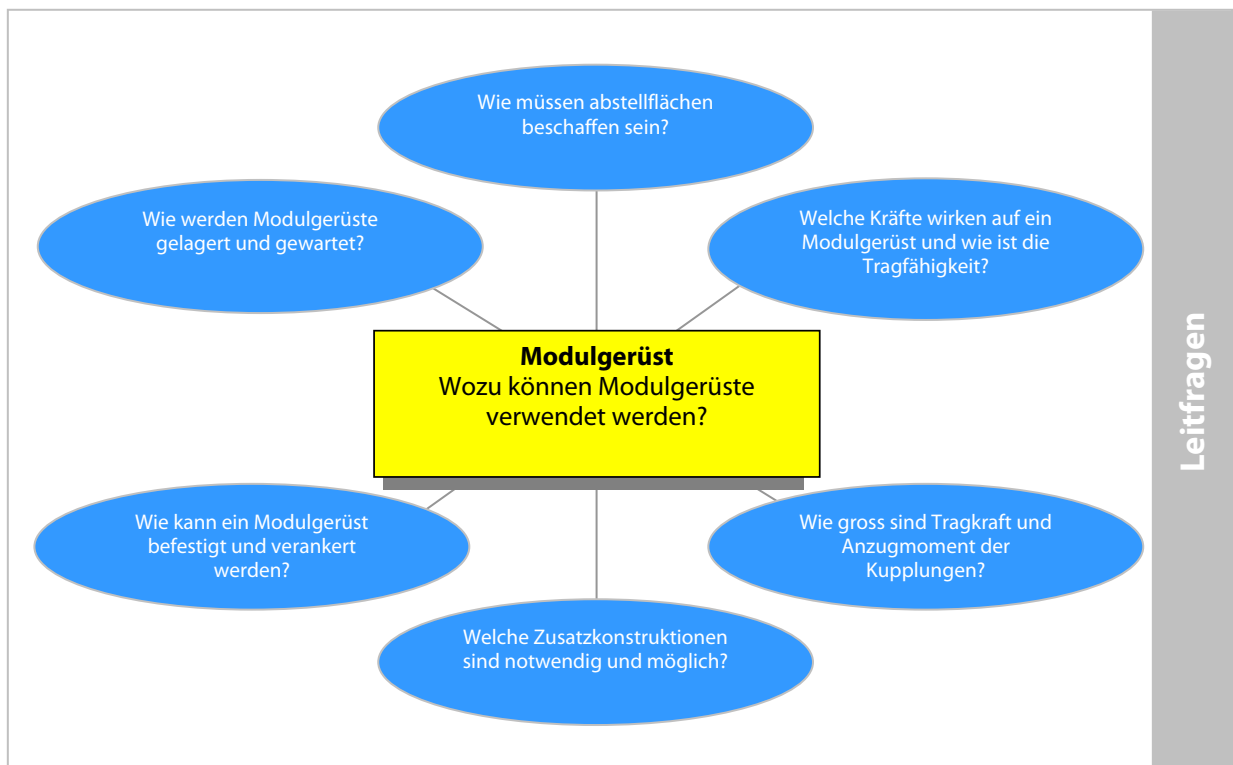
Wie müssen abstellflächen beschaffen sein?

Wie werden Modulgerüste gelagert und gewartet?

Welche Kräfte wirken auf ein Modulgerüst und wie ist die Tragfähigkeit?

**Modulgerüst**
Wozu können Modulgerüste verwendet werden?

Wie kann ein Modulgerüst befestigt und verankert werden?

Wie gross sind Tragkraft und Anzugmoment der Kupplungen?

Welche Zusatzkonstruktionen sind notwendig und möglich?

Leitfragen